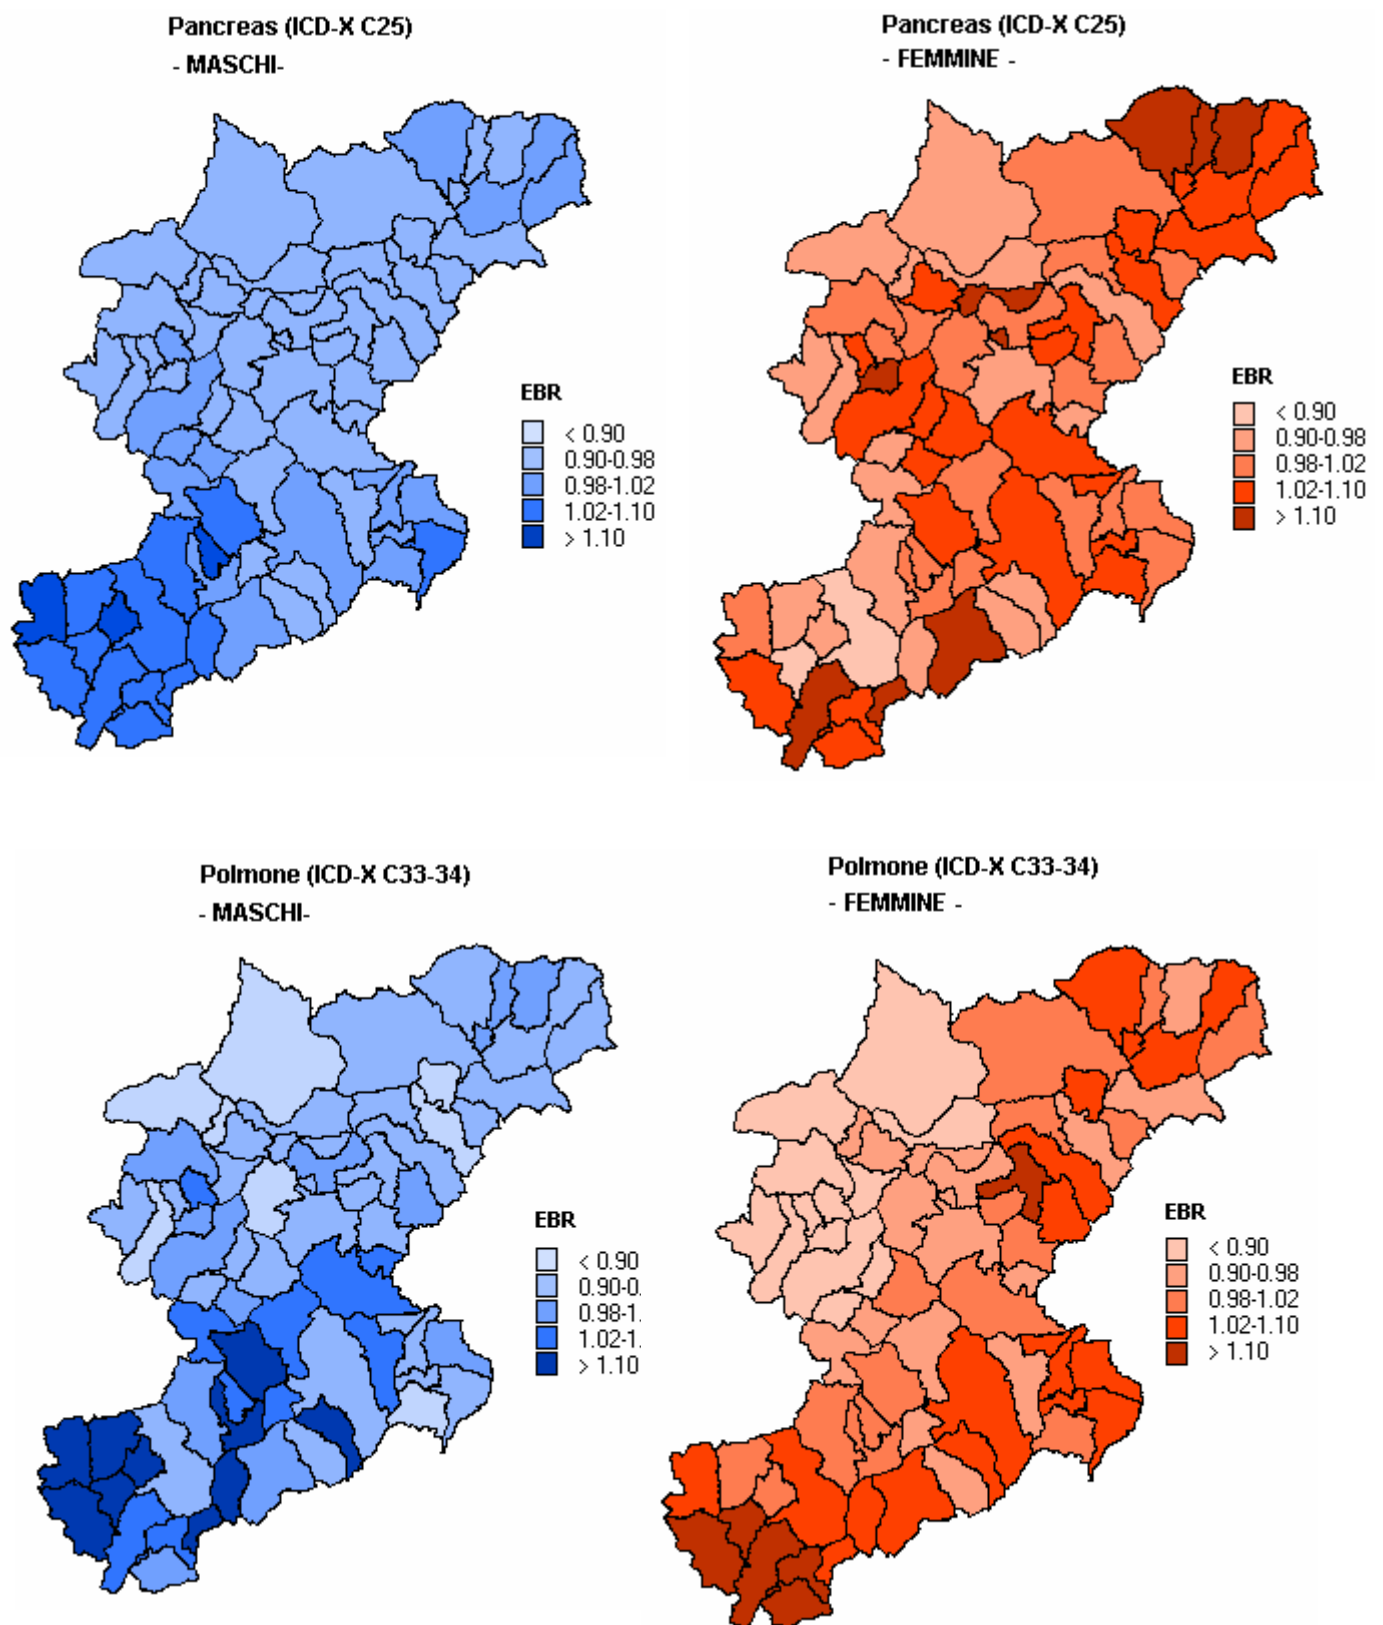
Pancreas (ICD-X C25)
- MASCHI-

EBR
< 0.90
0.90-0.98
0.98-1.02
1.02-1.10
> 1.10

Pancreas (ICD-X C25)
- FEMMINE -

EBR
< 0.90
0.90-0.98
0.98-1.02
1.02-1.10
> 1.10

Polmone (ICD-X C33-34)
- MASCHI-

EBR
< 0.90
0.90-0.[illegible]
0.98-1.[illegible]
1.02-1.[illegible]
> 1.10

Polmone (ICD-X C33-34)
- FEMMINE -

EBR
< 0.90
0.90-0.98
0.98-1.02
1.02-1.10
> 1.10